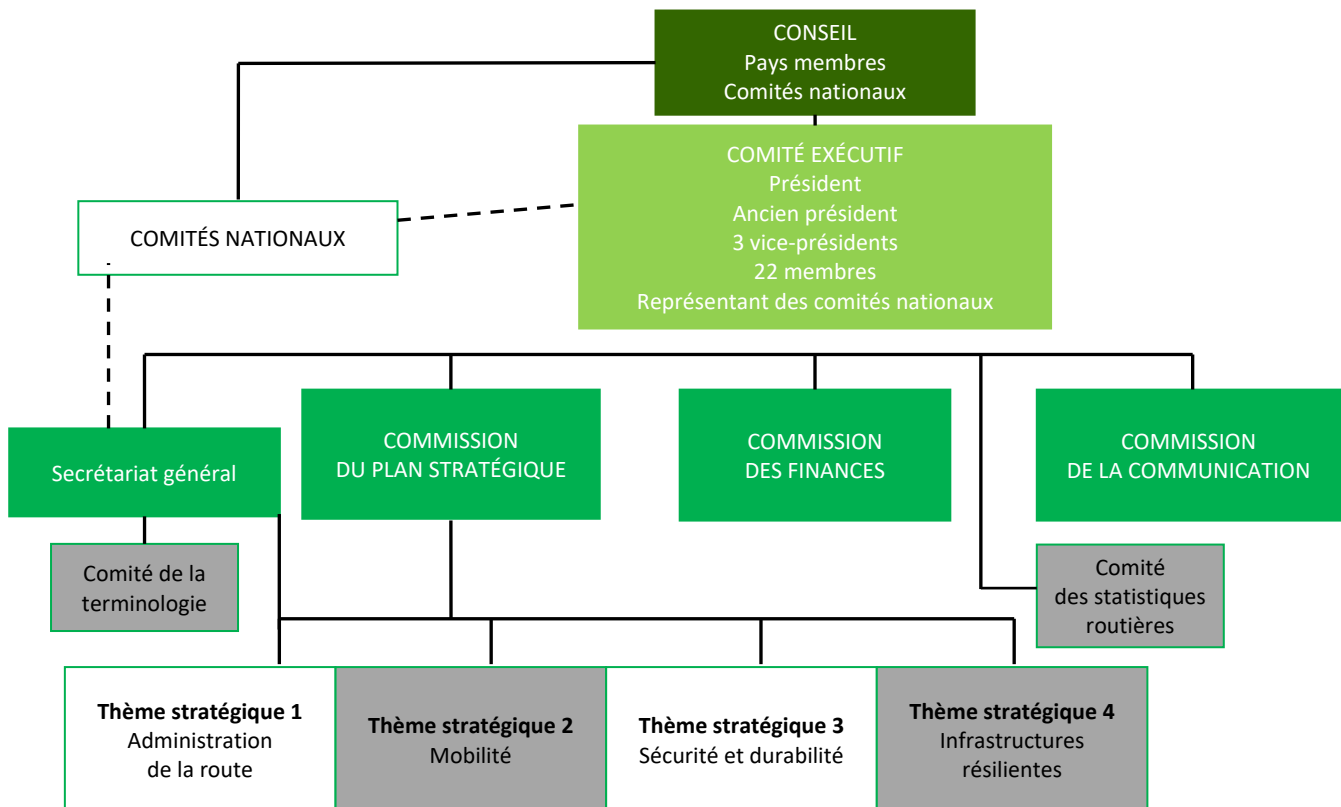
CONSEIL
Pays membres
Comités nationaux

COMITÉ EXÉCUTIF
Président
Ancien président
3 vice-présidents
22 membres
Représentant des comités nationaux

COMITÉS NATIONAUX

Secrétariat général

COMMISSION
DU PLAN STRATÉGIQUE

COMMISSION
DES FINANCES

COMMISSION
DE LA COMMUNICATION

Comité de la terminologie

Comité des statistiques routières

**Thème stratégique 1**
Administration de la route

**Thème stratégique 2**
Mobilité

**Thème stratégique 3**
Sécurité et durabilité

**Thème stratégique 4**
Infrastructures résilientes